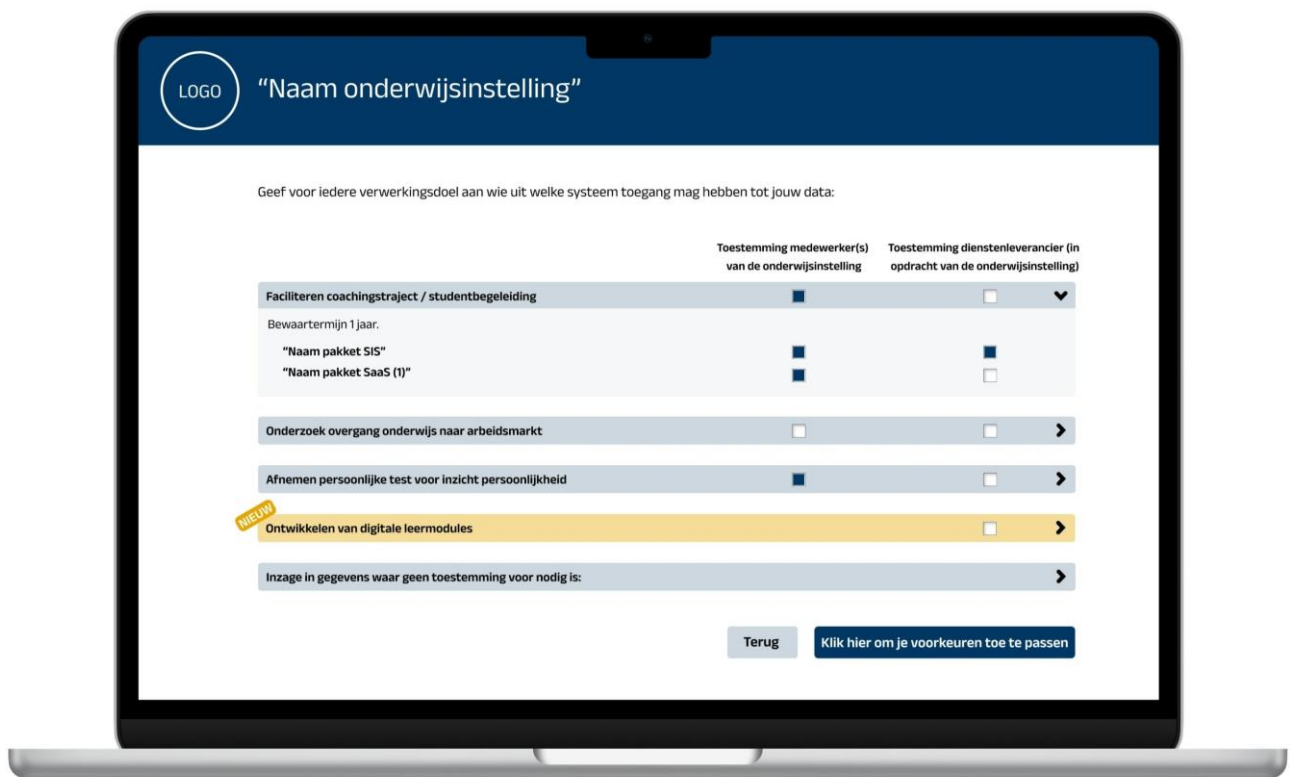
LOGO

“Naam onderwijsinstelling”

Geef voor iedere verwerkingsdoel aan wie uit welke systeem toegang mag hebben tot jouw data:

| | Toestemming medewerker(s) van de onderwijsinstelling | Toestemming dienstenleverancier (in opdracht van de onderwijsinstelling) |
|---|---|---|
| Faciliteren coachingstraject / studentbegeleiding | | |
| Bewaartermijn 1 jaar. | | |
| “Naam pakket SIS” | | |
| “Naam pakket SaaS (1)” | | |
| Onderzoek overgang onderwijs naar arbeidsmarkt | | |
| Afnemen persoonlijke test voor inzicht persoonlijkheid | | |
| NIEUW Ontwikkelen van digitale leermodules | | |
| Inzage in gegevens waar geen toestemming voor nodig is: | | |

Terug

Klik hier om je voorkeuren toe te passen